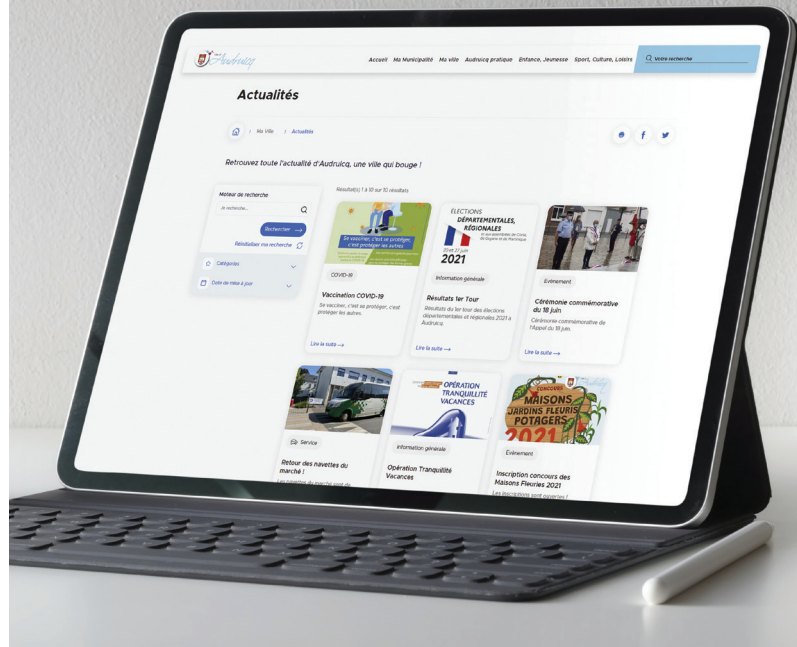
Audruicq

Accueil Ma Municipalité Ma ville Audruicq pratique Enfance, Jeunesse Sport, Culture, Loisirs

Votre recherche

Actualités

Ma Ville > Actualités

Retrouvez toute l'actualité d'Audruicq, une ville qui bouge !

Moteur de recherche

Je recherche...

Rechercher

Réinitialiser ma recherche

Catégories

Date de mise à jour

Résultat(s) 1 à 10 sur 10 résultats

Se vacciner, c'est se protéger et protéger les autres

COVID-19

Vaccination COVID-19

Se vacciner, c'est se protéger, c'est protéger les autres.

Lire la suite →

ÉLECTIONS DÉPARTEMENTALES, RÉGIONALES

20 et 27 juin 2021

Information générale

Résultats 1er Tour

Résultats du 1er tour des élections départementales et régionales 2021 à Audruicq.

Lire la suite →

Événement

Cérémonie commémorative du 18 juin

Cérémonie commémorative de l'Appel du 18 juin.

Lire la suite →

Service

Retour des navettes du marché !

Les navettes du marché sont de

OPÉRATION TRANQUILLITÉ VACANCES

Information générale

Opération Tranquillité Vacances

CONCOURS MAISONS JARDINS FLEURIS POTAGERS 2021

Événement

Inscription concours des Maisons Fleuries 2021

Les inscriptions sont ouvertes !